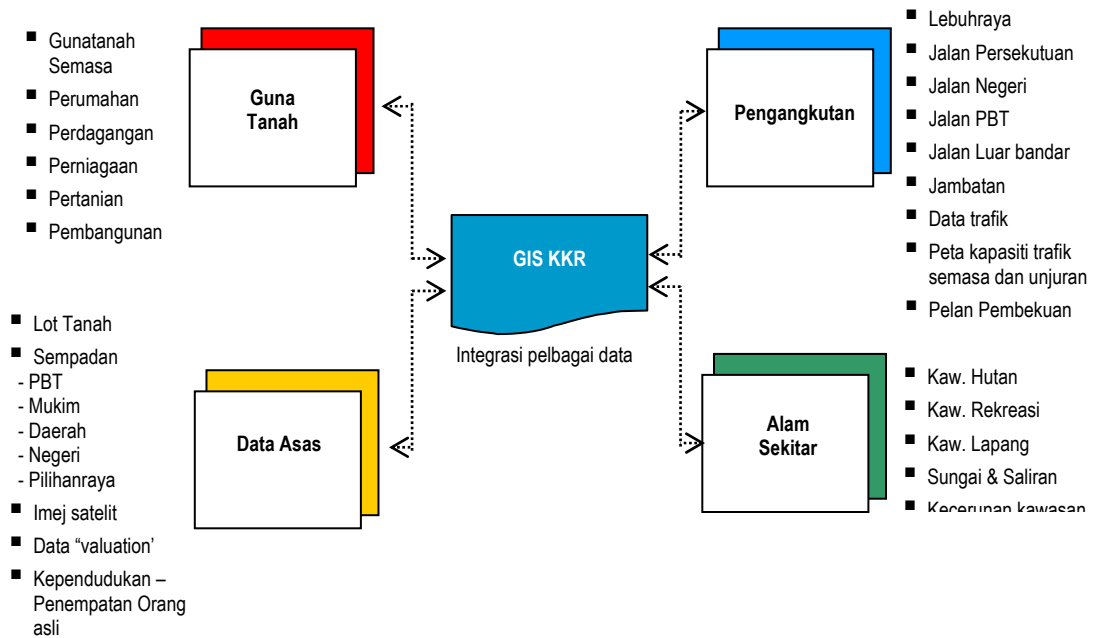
- Gunatanah Semasa
- Perumahan
- Perdagangan
- Perniagaan
- Pertanian
- Pembangunan

Guna Tanah

Pengangkutan

- Lebuhraya
- Jalan Persekutuan
- Jalan Negeri
- Jalan PBT
- Jalan Luar bandar
- Jambatan
- Data trafik
- Peta kapasiti trafik semasa dan unjuran
- Pelan Pembekuan

GIS KKR

Integrasi pelbagai data

- Lot Tanah
- Sempadan
- PBT
- Mukim
- Daerah
- Negeri
- Pilihanraya
- Imej satelit
- Data "valuation'
- Kependudukan – Penempatan Orang asli

Data Asas

Alam Sekitar

- Kaw. Hutan
- Kaw. Rekreasi
- Kaw. Lapang
- Sungai & Saliran
- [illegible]